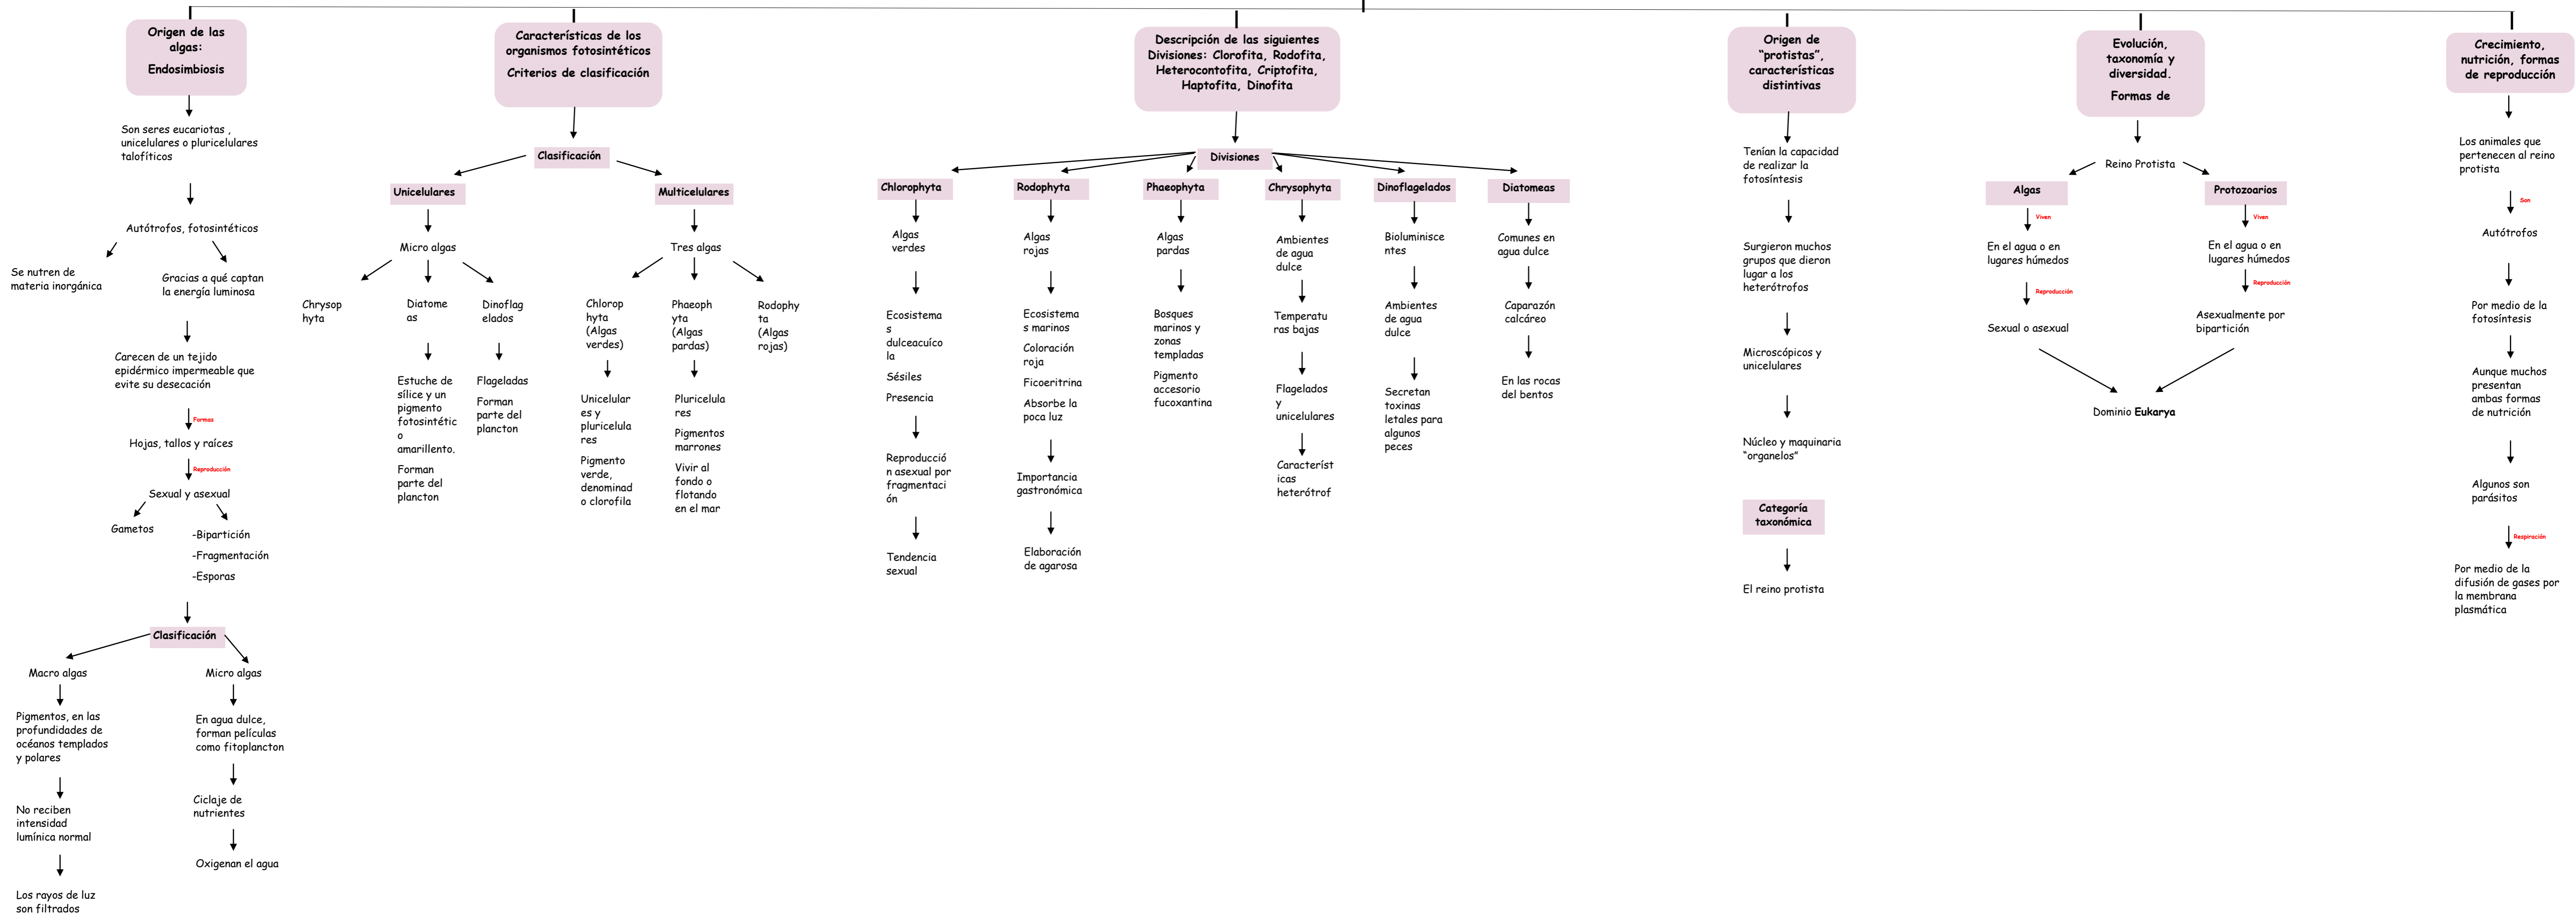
Origen de las algas:

Endosimbiosis

Son seres eucariotas , unicelulares o pluricelulares talofíticos

Autótrofos, fotosintéticos

Se nutren de materia inorgánica

Gracias a qué captan la energía luminosa

Carecen de un tejido epidérmico impermeable que evite su desecación

Forman

Hojas, tallos y raíces

Reproducción

Sexual y asexual

Gametos

-Bipartición

-Fragmentación

-Esporas

Clasificación

Macro algas

Pigmentos, en las profundidades de océanos templados y polares

No reciben intensidad lumínica normal

Los rayos de luz son filtrados

Micro algas

En agua dulce, forman películas como fitoplancton

Ciclaje de nutrientes

Oxigenan el agua

Características de los organismos fotosintéticos

Criterios de clasificación

Clasificación

Unicelulares

Micro algas

Chrysophyta

Diatomeas

Estuche de sílice y un pigmento fotosintético amarillento.

Forman parte del plancton

Dinoflagelados

Flageladas

Forman parte del plancton

Multicelulares

Tres algas

Chlorophyta (Algas verdes)

Unicelulares y pluricelulares

Pigmento verde, denominado clorofila

Phaeophyta (Algas pardas)

Pluricelulares

Pigmentos marrones

Vivir al fondo o flotando en el mar

Rodophyta (Algas rojas)

Descripción de las siguientes Divisiones: Clorofita, Rodofita, Heterocontofita, Criptofita, Haptofita, Dinofita

Divisiones

Chlorophyta

Algas verdes

Ecosistemas dulceacuícola

Sésiles

Presencia

Reproducción asexual por fragmentación

Tendencia sexual

Rodophyta

Algas rojas

Ecosistemas marinos

Coloración roja

Ficoeritrina

Absorbe la poca luz

Importancia gastronómica

Elaboración de agarosa

Phaeophyta

Algas pardas

Bosques marinos y zonas templadas

Pigmento accesorio fucoxantina

Chrysophyta

Ambientes de agua dulce

Temperaturas bajas

Flagelados y unicelulares

Características heterótrof

Dinoflagelados

Bioluminiscentes

Ambientes de agua dulce

Secretan toxinas letales para algunos peces

Diatomeas

Comunes en agua dulce

Caparazón calcáreo

En las rocas del bentos

Origen de "protistas", características distintivas

Tenían la capacidad de realizar la fotosíntesis

Surgieron muchos grupos que dieron lugar a los heterótrofos

Microscópicos y unicelulares

Núcleo y maquinaria "organelos"

Categoría taxonómica

El reino protista

Evolución, taxonomía y diversidad.

Formas de

Reino Protista

Algas

Viven

En el agua o en lugares húmedos

Reproducción

Sexual o asexual

Protozoarios

Viven

En el agua o en lugares húmedos

Reproducción

Asexualmente por bipartición

Dominio Eukarya

Crecimiento, nutrición, formas de reproducción

Los animales que pertenecen al reino protista

Son

Autótrofos

Por medio de la fotosíntesis

Aunque muchos presentan ambas formas de nutrición

Algunos son parásitos

Respiración

Por medio de la difusión de gases por la membrana plasmática